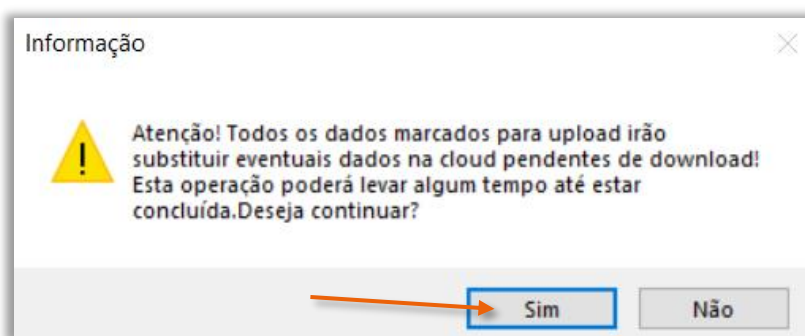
Informação

Atenção! Todos os dados marcados para upload irão substituir eventuais dados na cloud pendentes de download! Esta operação poderá levar algum tempo até estar concluída.Deseja continuar?

Sim

Não